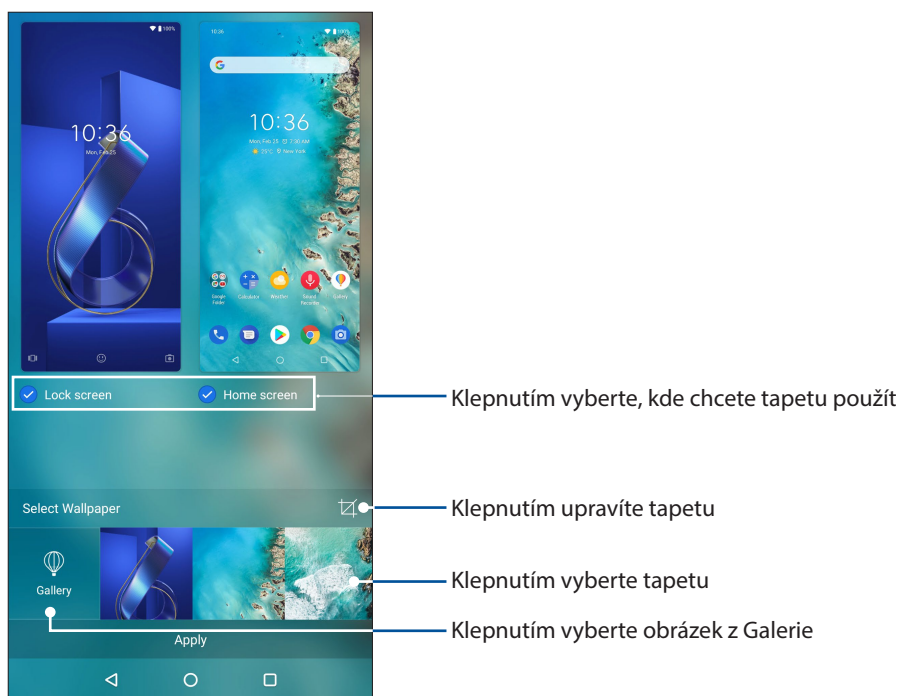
10:36
Mon, Feb 25

10:36
Mon, Feb 25 2:30 AM
29°C New York

Google Folder
Calculator
Weather
Sound Recorder
Gallery

Lock screen
Home screen

Klepnutím vyberte, kde chcete tapetu použít

Select Wallpaper

Klepnutím upravíte tapetu

Gallery

Klepnutím vyberte tapetu

Apply

Klepnutím vyberte obrázek z Galerie